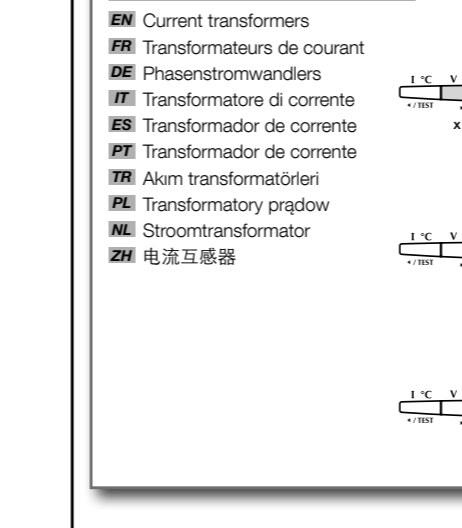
EN Current transformers
FR Transformateurs de courant
DE Phasenstromwandlers
IT Transformatore di corrente
ES Transformador de corrente
PT Transformador de corrente
TR Akım transformatörleri
PL Transformatory prądow
NL Stroomtransformator
ZH 电流互感器

I °C V
◂ / TEST
x

I °C V
◂ / TEST

I °C V
◂ / TEST